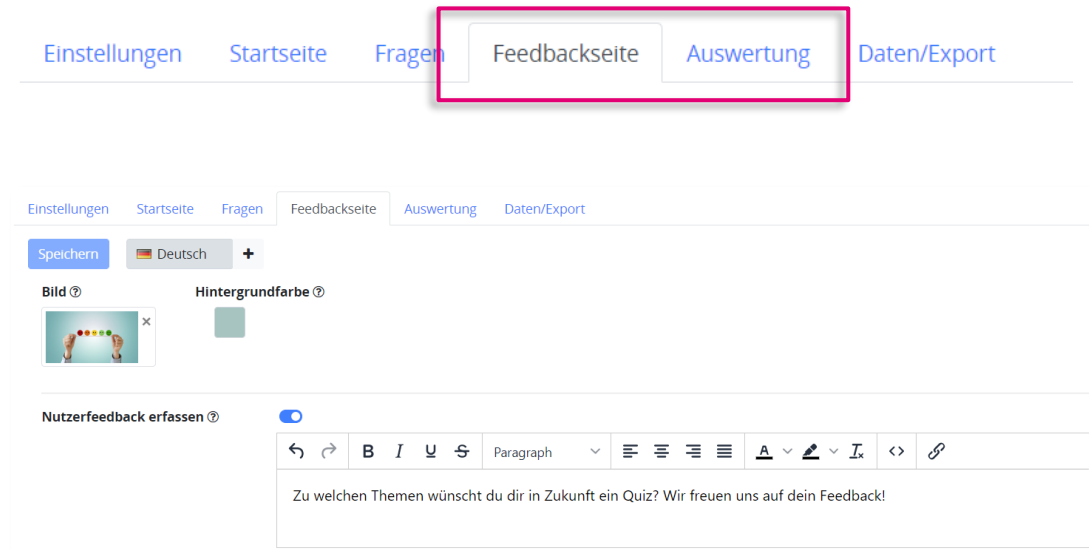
Einstellungen Startseite Fragen Feedbackseite Auswertung Daten/Export

Einstellungen Startseite Fragen Feedbackseite Auswertung Daten/Export

Speichern Deutsch +

Bild ⓘ

Hintergrundfarbe ⓘ

Nutzerfeedback erfassen ⓘ

B I U S Paragraph A Tx <>

Zu welchen Themen wünscht du dir in Zukunft ein Quiz? Wir freuen uns auf dein Feedback!